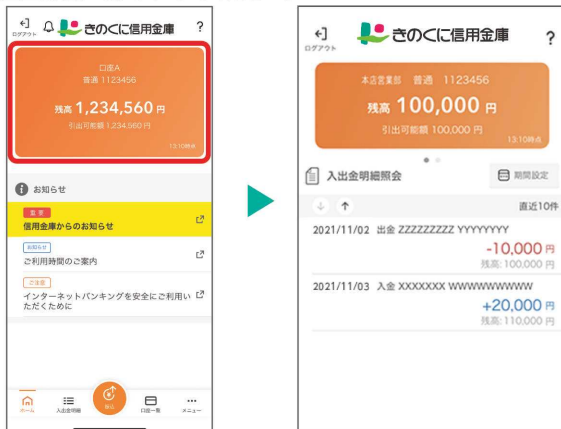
ログアウト きのくに信用金庫 ?

口座A
普通 1123456
残高 1,234,560 円
引出可能額 1,234,560 円
13:10時点

お知らせ

重要
信用金庫からのお知らせ

お知らせ
ご利用時間のご案内

ご注意
インターネットバンキングを安全にご利用いただくために

ホーム 入出金明細 振込 口座一覧 メニュー

ログアウト きのくに信用金庫 ?

本店営業部 普通 1123456
残高 100,000 円
引出可能額 100,000 円
13:10時点

入出金明細照会 期間設定

直近10件

2021/11/02 出金 ZZZZZZZZZ YYYYYYYY
-10,000 円
残高: 100,000 円

2021/11/03 入金 XXXXXXX WWWWWWWWW
+20,000 円
残高: 110,000 円